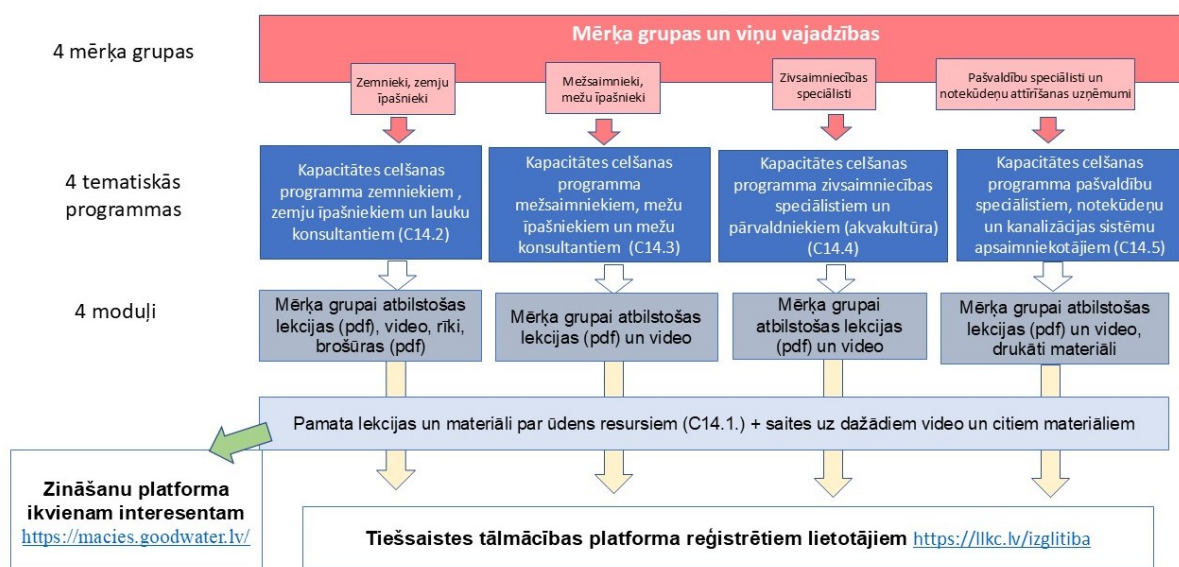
4 mērķa grupas

Mērķa grupas un viņu vajadzības

Zemnieki, zemju īpašnieki

Mežsaimnieki, mežu īpašnieki

Zivsaimniecības speciālisti

Pašvaldību speciālisti un notekūdeņu attīrīšanas uzņēmumi

4 tematiskās programmas

Kapacitātes celšanas programma zemniekiem , zemju īpašniekiem un lauku konsultantiem (C14.2)

Kapacitātes celšanas programma mežsaimniekiem, mežu īpašniekiem un mežu konsultantiem (C14.3)

Kapacitātes celšanas programma zivsaimniecības speciālistiem un pārvaldniekiem (akvakultūra) (C14.4)

Kapacitātes celšanas programma pašvaldību speciālistiem, notekūdeņu un kanalizācijas sistēmu apsaimniekotājiem (C14.5)

4 moduļi

Mērķa grupai atbilstošas lekcijas (pdf), video, rīki, brošūras (pdf)

Mērķa grupai atbilstošas lekcijas (pdf) un video

Mērķa grupai atbilstošas lekcijas (pdf) un video

Mērķa grupai atbilstošas lekcijas (pdf) un video, drukāti materiāli

Pamata lekcijas un materiāli par ūdens resursiem (C14.1.) + saites uz dažādiem video un citiem materiāliem

Zināšanu platforma ikvienam interesentam https://macies.goodwater.lv/

Tiešsaistes tālmācības platforma reģistrētiem lietotājiem https://llkc.lv/izglitiba